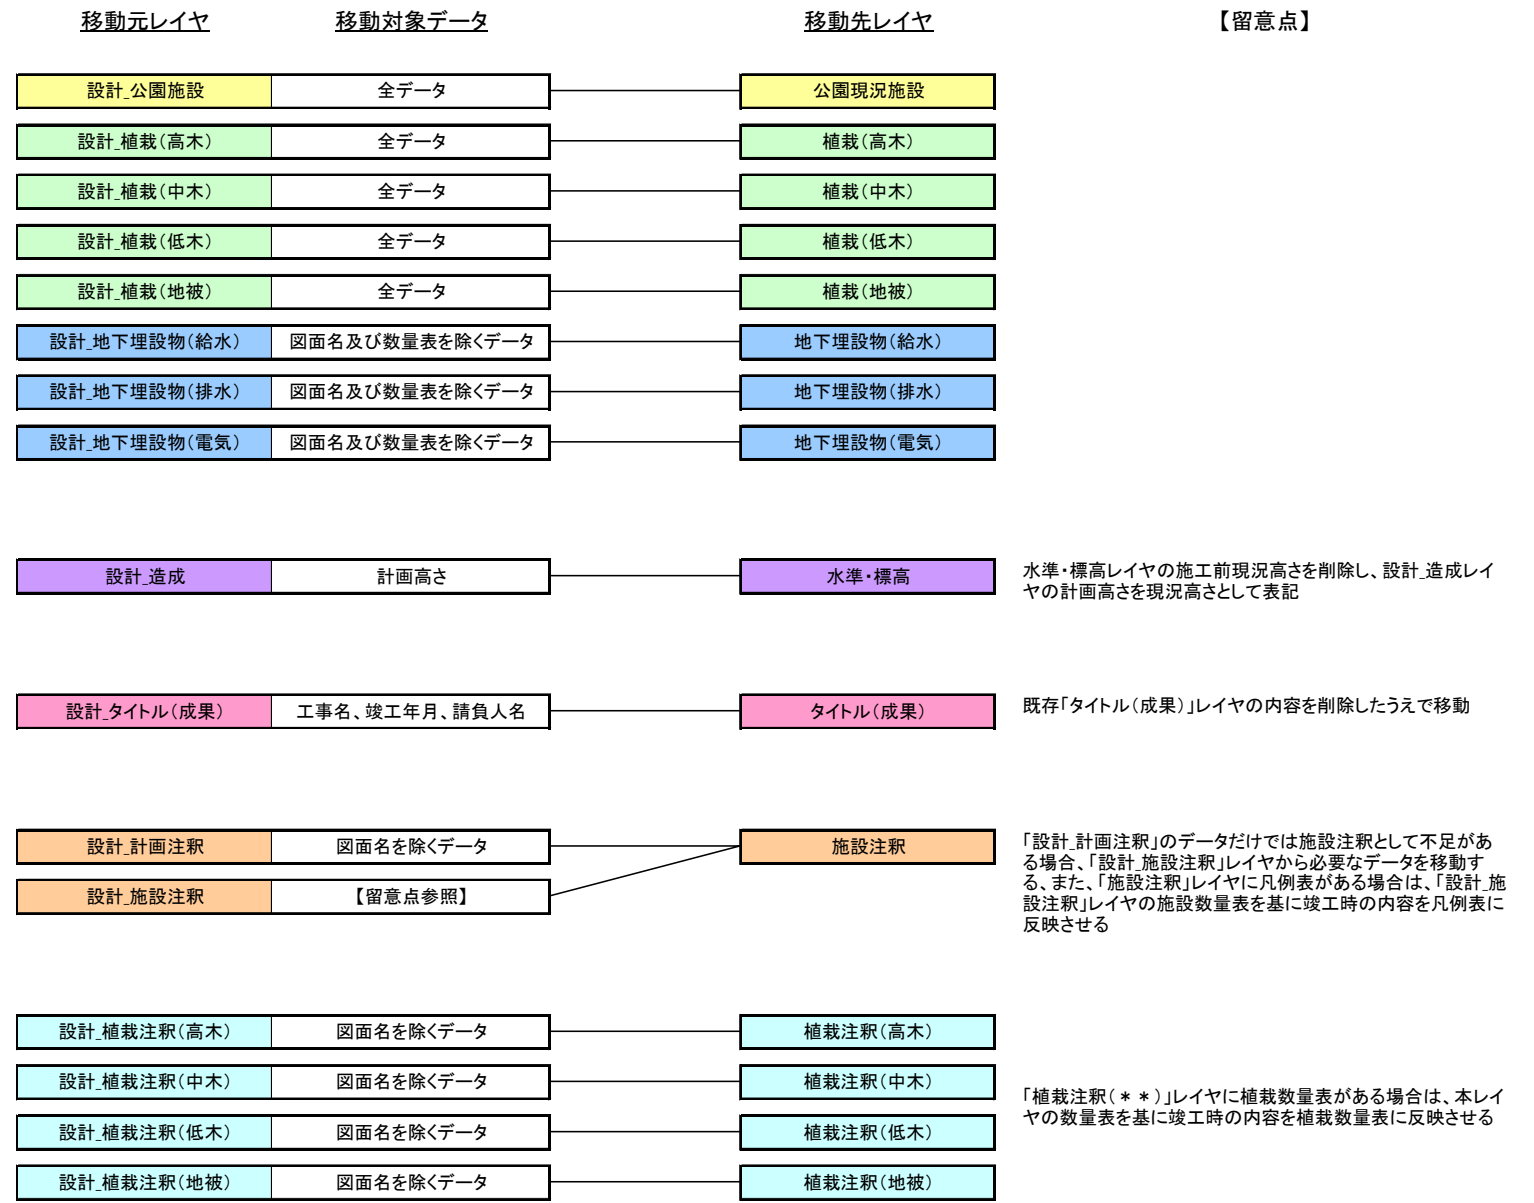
移動元レイヤ　移動対象データ　移動先レイヤ　【留意点】

| 移動元レイヤ | 移動対象データ | 移動先レイヤ |
|---|---|---|
| 設計_公園施設 | 全データ | 公園現況施設 |
| 設計_植栽(高木) | 全データ | 植栽(高木) |
| 設計_植栽(中木) | 全データ | 植栽(中木) |
| 設計_植栽(低木) | 全データ | 植栽(低木) |
| 設計_植栽(地被) | 全データ | 植栽(地被) |
| 設計_地下埋設物(給水) | 図面名及び数量表を除くデータ | 地下埋設物(給水) |
| 設計_地下埋設物(排水) | 図面名及び数量表を除くデータ | 地下埋設物(排水) |
| 設計_地下埋設物(電気) | 図面名及び数量表を除くデータ | 地下埋設物(電気) |

| 設計_造成 | 計画高さ | 水準・標高 |

水準・標高レイヤの施工前現況高さを削除し、設計_造成レイヤの計画高さを現況高さとして表記

| 設計_タイトル(成果) | 工事名、竣工年月、請負人名 | タイトル(成果) |

既存「タイトル(成果)」レイヤの内容を削除したうえで移動

| 設計_計画注釈 | 図面名を除くデータ | 施設注釈 |
| 設計_施設注釈 | 【留意点参照】 | |

「設計_計画注釈」のデータだけでは施設注釈として不足がある場合、「設計_施設注釈」レイヤから必要なデータを移動する、また、「施設注釈」レイヤに凡例表がある場合は、「設計_施設注釈」レイヤの施設数量表を基に竣工時の内容を凡例表に反映させる

| 設計_植栽注釈(高木) | 図面名を除くデータ | 植栽注釈(高木) |
| 設計_植栽注釈(中木) | 図面名を除くデータ | 植栽注釈(中木) |
| 設計_植栽注釈(低木) | 図面名を除くデータ | 植栽注釈(低木) |
| 設計_植栽注釈(地被) | 図面名を除くデータ | 植栽注釈(地被) |

「植栽注釈(＊＊)」レイヤに植栽数量表がある場合は、本レイヤの数量表を基に竣工時の内容を植栽数量表に反映させる